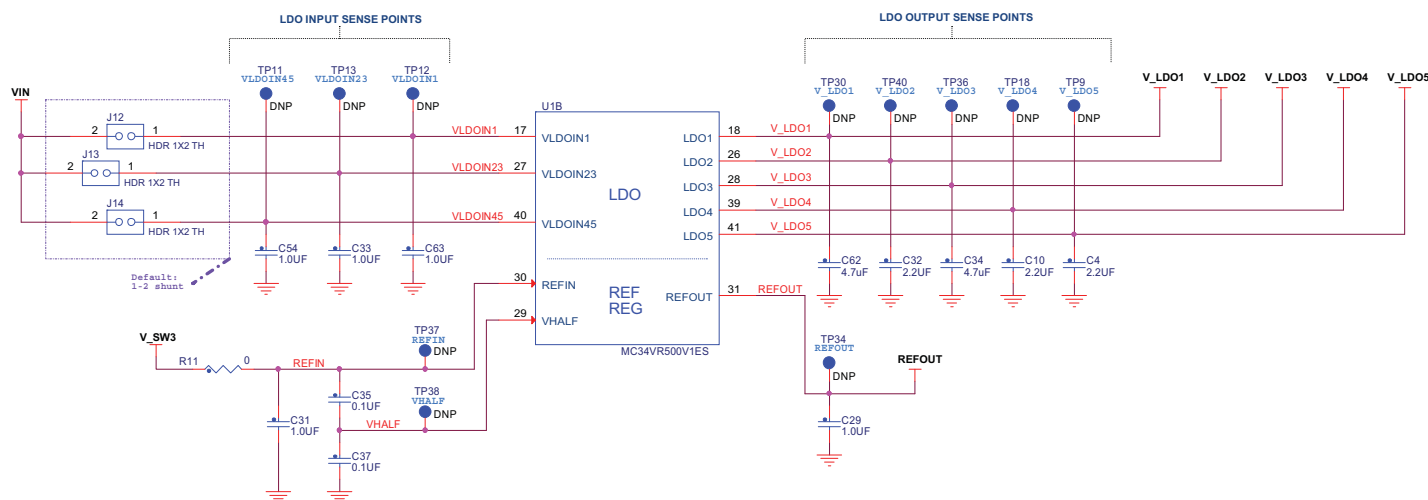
LDO INPUT SENSE POINTS

LDO OUTPUT SENSE POINTS

VIN

TP11
VLDOIN45
DNP

TP13
VLDOIN23
DNP

TP12
VLDOIN1
DNP

J12
2 1
HDR 1X2 TH

J13
2 1
HDR 1X2 TH

J14
2 1
HDR 1X2 TH

Default:
1-2 shunt

C54
1.0UF

C33
1.0UF

C63
1.0UF

U1B

VLDOIN1 17 VLDOIN1
VLDOIN23 27 VLDOIN23
VLDOIN45 40 VLDOIN45

LDO

30 REFIN
29 VHALF

REF
REG

MC34VR500V1ES

LDO1 18 V_LDO1
LDO2 26 V_LDO2
LDO3 28 V_LDO3
LDO4 39 V_LDO4
LDO5 41 V_LDO5

REFOUT 31 REFOUT

TP30
V_LDO1
DNP

TP40
V_LDO2
DNP

TP36
V_LDO3
DNP

TP18
V_LDO4
DNP

TP9
V_LDO5
DNP

V_LDO1 V_LDO2 V_LDO3 V_LDO4 V_LDO5

C62
4.7uF

C32
2.2UF

C34
4.7uF

C10
2.2UF

C4
2.2UF

V_SW3

R11 0

REFIN

TP37
REFIN
DNP

TP38
VHALF
DNP

C35
0.1UF

VHALF

C31
1.0UF

C37
0.1UF

TP34
REFOUT
DNP

REFOUT

C29
1.0UF